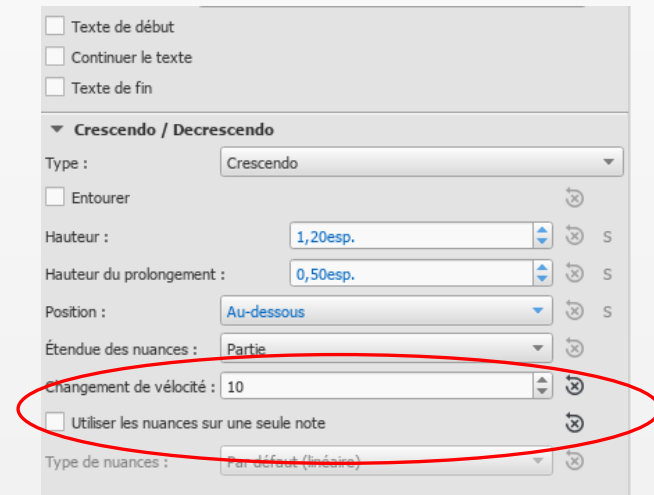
Texte de début
Continuer le texte
Texte de fin

Crescendo / Decrescendo

Type : Crescendo

Entourer

Hauteur : 1,20esp. S

Hauteur du prolongement : 0,50esp. S

Position : Au-dessous S

Étendue des nuances : Partie

Changement de vélocité : 10

Utiliser les nuances sur une seule note

Type de nuances : Par défaut (linéaire)